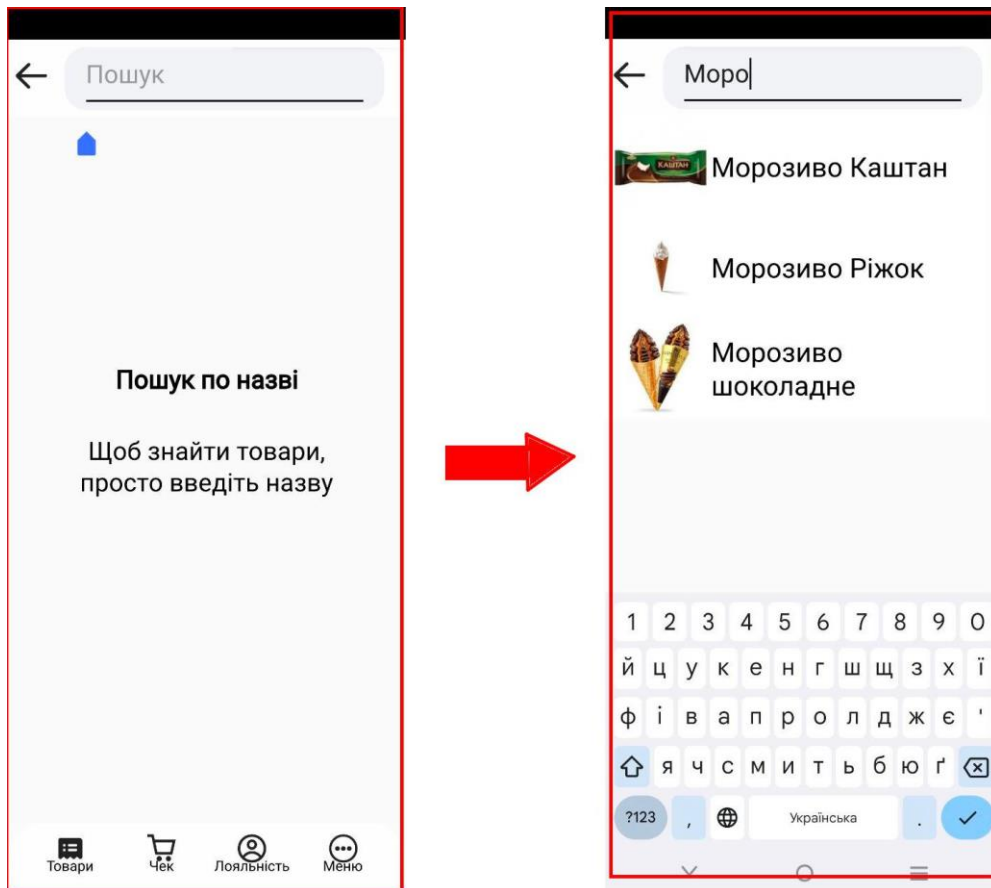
←
Пошук

Пошук по назві

Щоб знайти товари, просто введіть назву

Товари
Чек
Лояльність
Меню

←
Моро

КАШТАН
Морозиво Каштан

Морозиво Ріжок

Морозиво шоколадне

1 2 3 4 5 6 7 8 9 0
й ц у к е н г ш щ з х ї
ф і в а п р о л д ж є '
я ч с м и т ь б ю ґ
?123 , Українська .